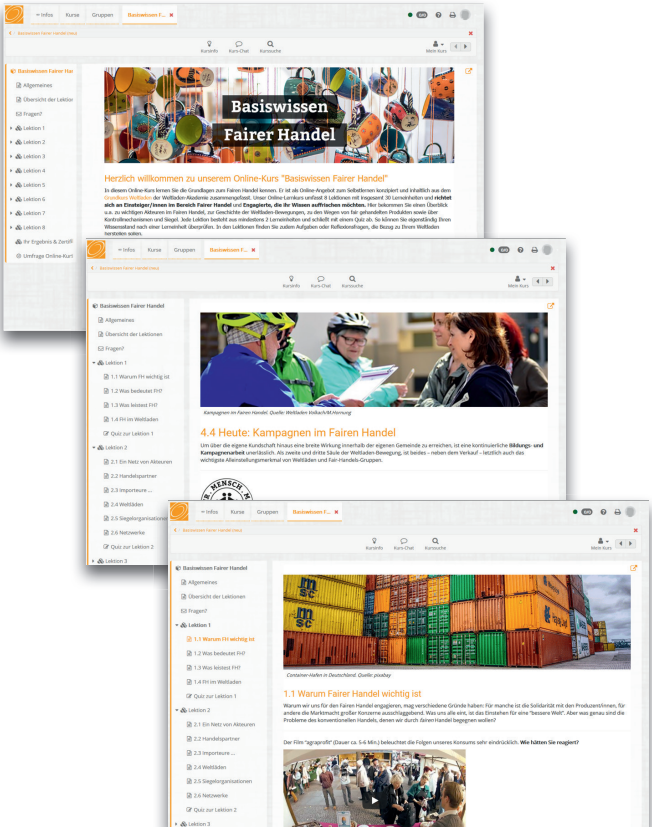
Infos Kurse Gruppen Basiswissen F... ✖

Basiswissen Fairer Handel

Kursinfo Kurs-Chat Kurssuche Mein Kurs

Basiswissen Fairer Hal
Allgemeines
Übersicht der Lektion
Fragen?
Lektion 1
Lektion 2
Lektion 3
Lektion 4
Lektion 5
Lektion 6
Lektion 7
Lektion 8
Ihr Ergebnis & Zertifi
Umfrage Online-Kurs

Basiswissen Fairer Handel

Herzlich willkommen zu unserem Online-Kurs "Basiswissen Fairer Handel"

In diesem Online-Kurs lernen Sie die Grundlagen zum Fairen Handel kennen. Er ist als Online-Angebot zum Selbstlernen konzipiert und inhaltlich aus dem Grundkurs Weltladen der Weltladen-Akademie zusammengestellt. Unser Online-Lernkurs umfasst 8 Lektionen mit insgesamt 30 Lerneinheiten und richtet sich an Einsteiger/innen im Bereich Fairer Handel und Engagierte, die ihr Wissen auffrischen möchten. Hier bekommen Sie einen Überblick u.a. zu wichtigen Akteuren im Fairen Handel, zur Geschichte der Weltladen-Bewegung, zu den Wegen von fair gehandelten Produkten sowie über Kontrollmechanismen und Siegel. Jede Lektion besteht aus mindestens 2 Lerneinheiten und schließt mit einem Quiz ab. So können Sie eigenständig Ihren Wissensstand nach einer Lerneinheit überprüfen. In den Lektionen finden Sie zudem Aufgaben oder Reflexionsfragen, die Bezug zu Ihrem Weltladen herstellen sollen.

Infos Kurse Gruppen Basiswissen F... ✖

Basiswissen Fairer Handel

Kursinfo Kurs-Chat Kurssuche Mein Kurs

Basiswissen Fairer Handel
Allgemeines
Übersicht der Lektionen
Fragen?
Lektion 1
1.1 Warum FH wichtig ist
1.2 Was bedeutet FH?
1.3 Was leistest FH?
1.4 FH im Weltladen
Quiz zur Lektion 1
Lektion 2
2.1 Ein Netz von Akteuren
2.2 Handelspartner
2.3 Importeure ...
2.4 Weltläden
2.5 Siegelorganisationen
2.6 Netzwerke
Quiz zur Lektion 2
Lektion 3

Kampagnen im Fairen Handel. Quelle: Weltladen Volkach/M.Hornung

4.4 Heute: Kampagnen im Fairen Handel

Um über die eigene Kundschaft hinaus eine breite Wirkung innerhalb der eigenen Gemeinde zu erreichen, ist eine kontinuierliche Bildungs- und Kampagnenarbeit unerlässlich. Als zweite und dritte Säule der Weltladen-Bewegung, ist beides – neben dem Verkauf – letztlich auch das wichtigste Alleinstellungsmerkmal von Weltläden und Fair-Handels-Gruppen.

MENSCH

Infos Kurse Gruppen Basiswissen F... ✖

Basiswissen Fairer Handel

Kursinfo Kurs-Chat Kurssuche Mein Kurs

Basiswissen Fairer Handel
Allgemeines
Übersicht der Lektionen
Fragen?
Lektion 1
1.1 Warum FH wichtig ist
1.2 Was bedeutet FH?
1.3 Was leistest FH?
1.4 FH im Weltladen
Quiz zur Lektion 1
Lektion 2
2.1 Ein Netz von Akteuren
2.2 Handelspartner
2.3 Importeure ...
2.4 Weltläden
2.5 Siegelorganisationen
2.6 Netzwerke
Quiz zur Lektion 2
Lektion 3

msc

Container-Hafen in Deutschland. Quelle: pixabay

1.1 Warum Fairer Handel wichtig ist

Warum wir uns für den Fairen Handel engagieren, mag verschiedene Gründe haben: Für manche ist die Solidarität mit den Produzent/innen, für andere die Marktmacht großer Konzerne ausschlaggebend. Was uns alle eint, ist das Einstehen für eine "bessere Welt". Aber was genau sind die Probleme des konventionellen Handels, denen wir durch fairen Handel begegnen wollen?

Der Film "agraprofit" (Dauer ca. 5-6 Min.) beleuchtet die Folgen unseres Konsums sehr eindrücklich. Wie hätten Sie reagiert?